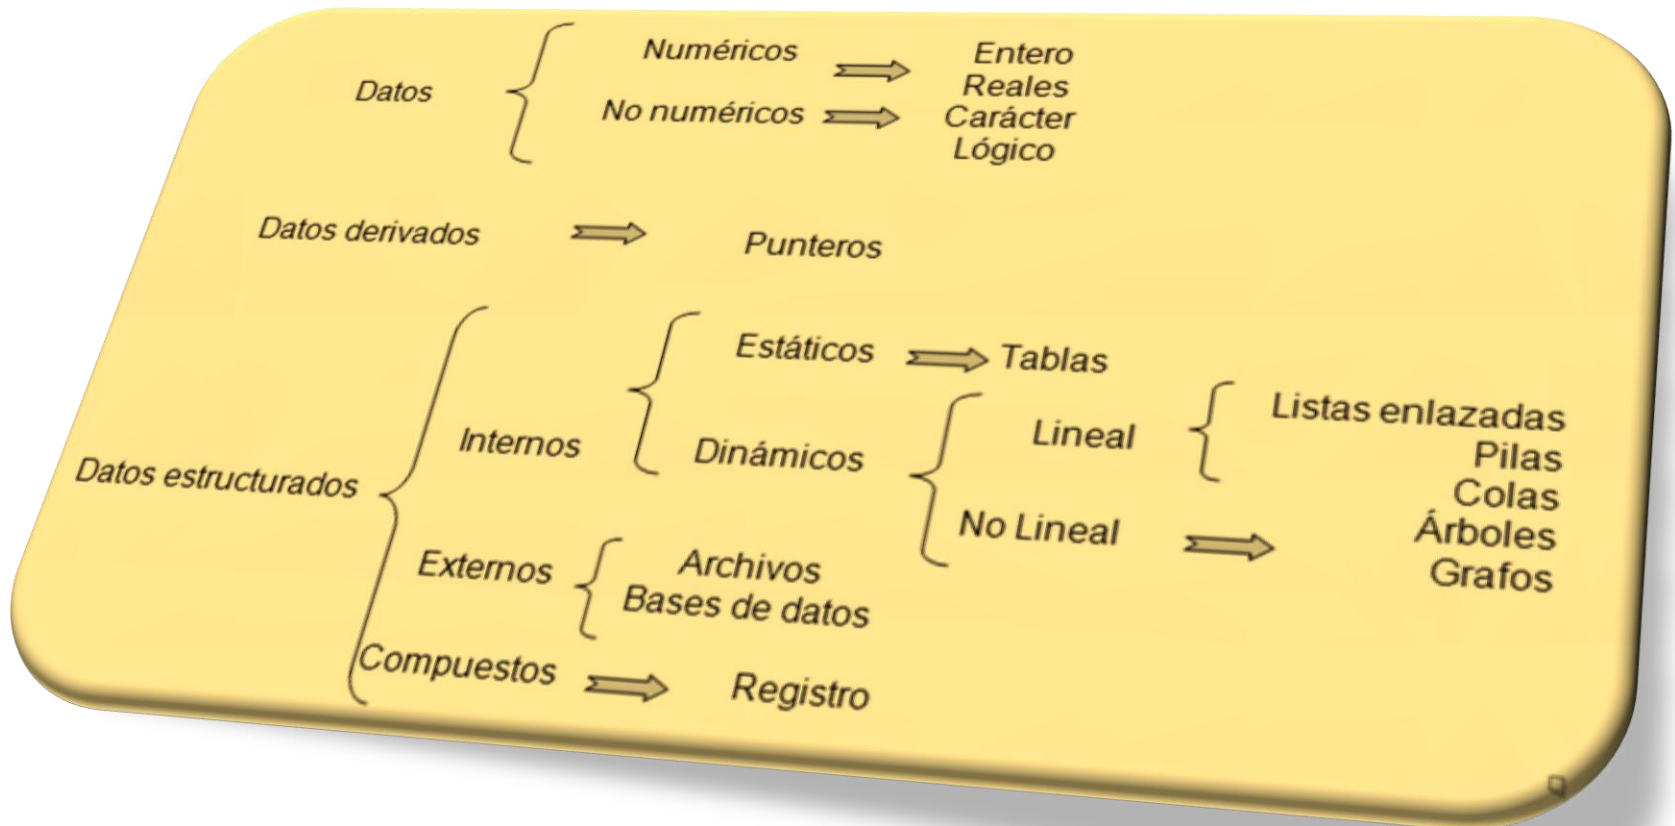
Datos
Numéricos ⟹ Entero
Reales
No numéricos ⟹ Carácter
Lógico

Datos derivados ⟹ Punteros

Datos estructurados
Internos
Estáticos ⟹ Tablas
Dinámicos
Lineal
Listas enlazadas
Pilas
Colas
No Lineal ⟹ Árboles
Grafos
Externos
Archivos
Bases de datos
Compuestos ⟹ Registro